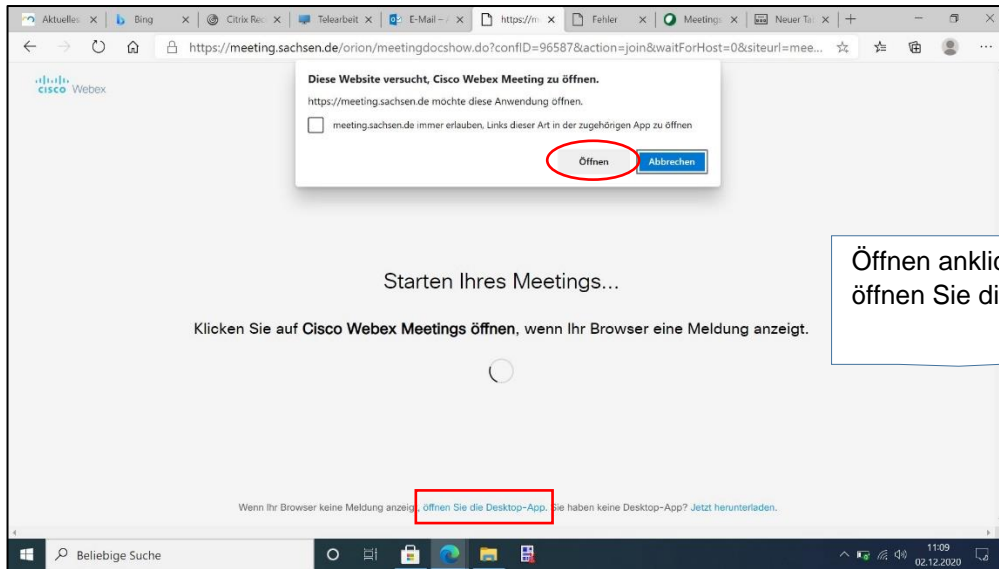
Aktuelles × | Bing × | Citrix Re × | Telearbeit × | E-Mail – × | https://m × | Fehler × | Meetings × | Neuer Ta × | +

https://meeting.sachsen.de/orion/meetingdocshow.do?confID=96587&action=join&waitForHost=0&siteurl=mee...

cisco Webex

Diese Website versucht, Cisco Webex Meeting zu öffnen.

https://meeting.sachsen.de möchte diese Anwendung öffnen.

meeting.sachsen.de immer erlauben, Links dieser Art in der zugehörigen App zu öffnen

Öffnen Abbrechen

Öffnen ankli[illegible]
öffnen Sie di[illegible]

Starten Ihres Meetings...

Klicken Sie auf Cisco Webex Meetings öffnen, wenn Ihr Browser eine Meldung anzeigt.

Wenn Ihr Browser keine Meldung anzeigt, öffnen Sie die Desktop-App. Sie haben keine Desktop-App? Jetzt herunterladen.

Beliebige Suche

11:09
02.12.2020